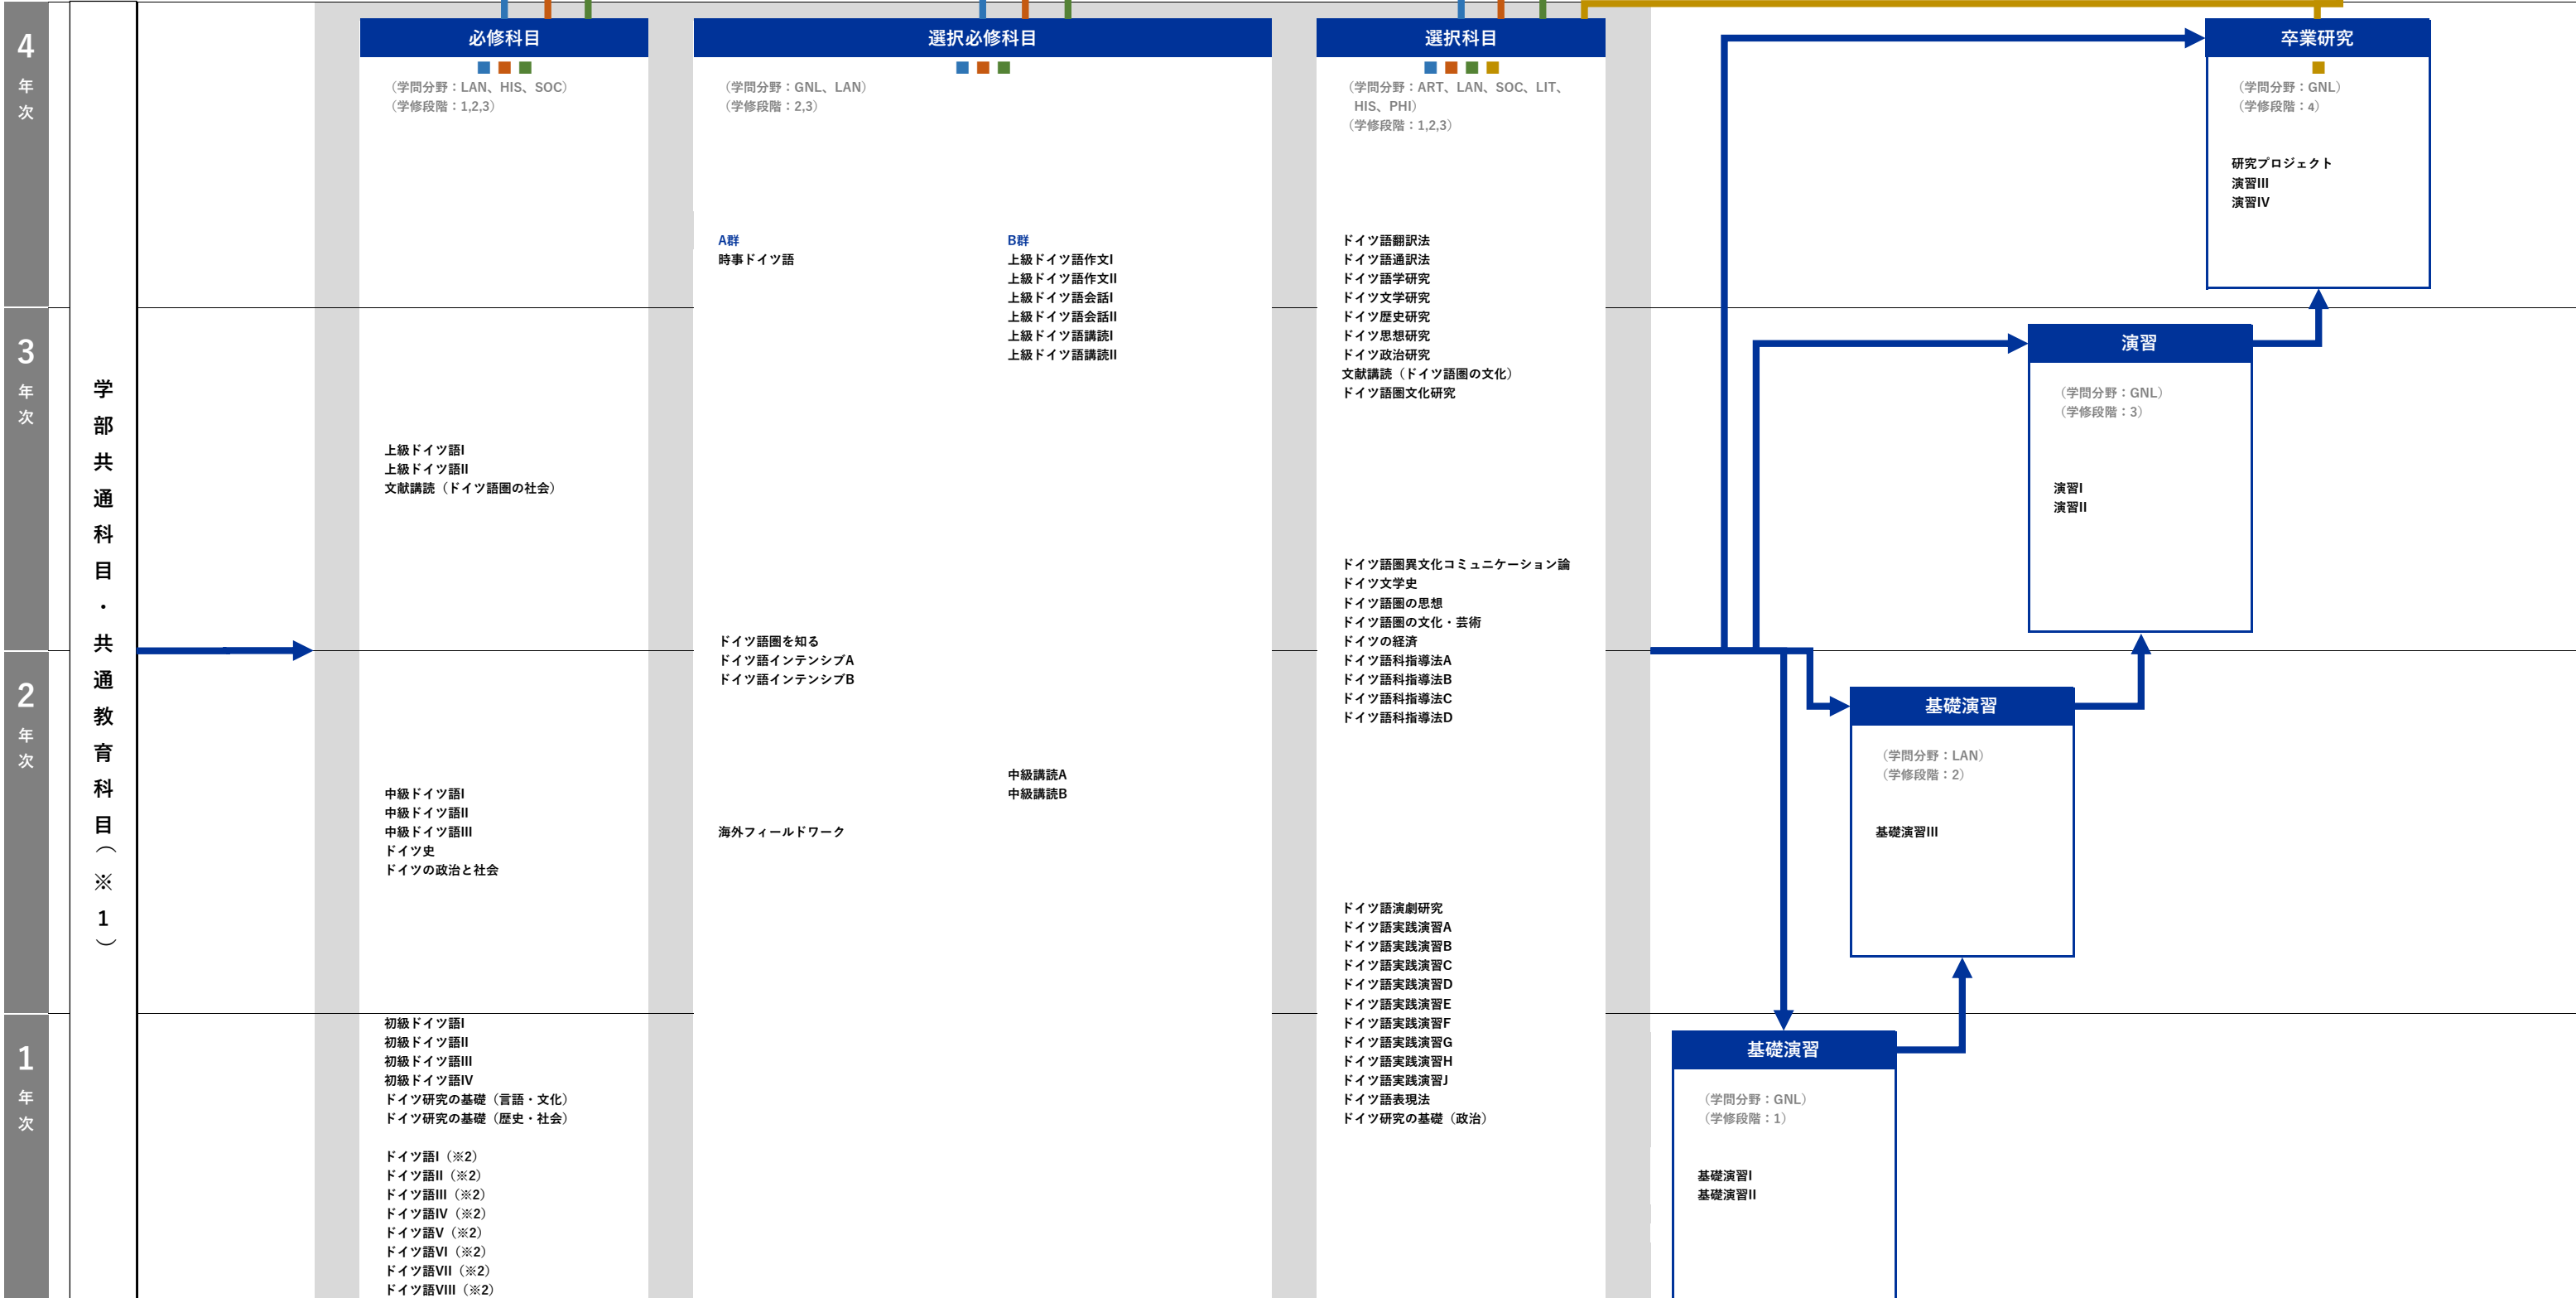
4
年
次

3
年
次

2
年
次

1
年
次

学部共通科目・共通教育科目（※1）

必修科目
（学問分野：LAN、HIS、SOC）
（学修段階：1,2,3）

上級ドイツ語I
上級ドイツ語II
文献講読（ドイツ語圏の社会）

中級ドイツ語I
中級ドイツ語II
中級ドイツ語III
ドイツ史
ドイツの政治と社会

初級ドイツ語I
初級ドイツ語II
初級ドイツ語III
初級ドイツ語IV
ドイツ研究の基礎（言語・文化）
ドイツ研究の基礎（歴史・社会）

ドイツ語I（※2）
ドイツ語II（※2）
ドイツ語III（※2）
ドイツ語IV（※2）
ドイツ語V（※2）
ドイツ語VI（※2）
ドイツ語VII（※2）
ドイツ語VIII（※2）

選択必修科目
（学問分野：GNL、LAN）
（学修段階：2,3）

A群
時事ドイツ語

B群
上級ドイツ語作文I
上級ドイツ語作文II
上級ドイツ語会話I
上級ドイツ語会話II
上級ドイツ語講読I
上級ドイツ語講読II

ドイツ語圏を知る
ドイツ語インテンシブA
ドイツ語インテンシブB

中級講読A
中級講読B

海外フィールドワーク

選択科目
（学問分野：ART、LAN、SOC、LIT、HIS、PHI）
（学修段階：1,2,3）

ドイツ語翻訳法
ドイツ語通訳法
ドイツ語学研究
ドイツ文学研究
ドイツ歴史研究
ドイツ思想研究
ドイツ政治研究
文献講読（ドイツ語圏の文化）
ドイツ語圏文化研究

ドイツ語圏異文化コミュニケーション論
ドイツ文学史
ドイツ語圏の思想
ドイツ語圏の文化・芸術
ドイツの経済
ドイツ語科指導法A
ドイツ語科指導法B
ドイツ語科指導法C
ドイツ語科指導法D

ドイツ語演劇研究
ドイツ語実践演習A
ドイツ語実践演習B
ドイツ語実践演習C
ドイツ語実践演習D
ドイツ語実践演習E
ドイツ語実践演習F
ドイツ語実践演習G
ドイツ語実践演習H
ドイツ語実践演習J
ドイツ語表現法
ドイツ研究の基礎（政治）

卒業研究
（学問分野：GNL）
（学修段階：4）
研究プロジェクト
演習III
演習IV

演習
（学問分野：GNL）
（学修段階：3）
演習I
演習II

基礎演習
（学問分野：LAN）
（学修段階：2）
基礎演習III

基礎演習
（学問分野：GNL）
（学修段階：1）
基礎演習I
基礎演習II